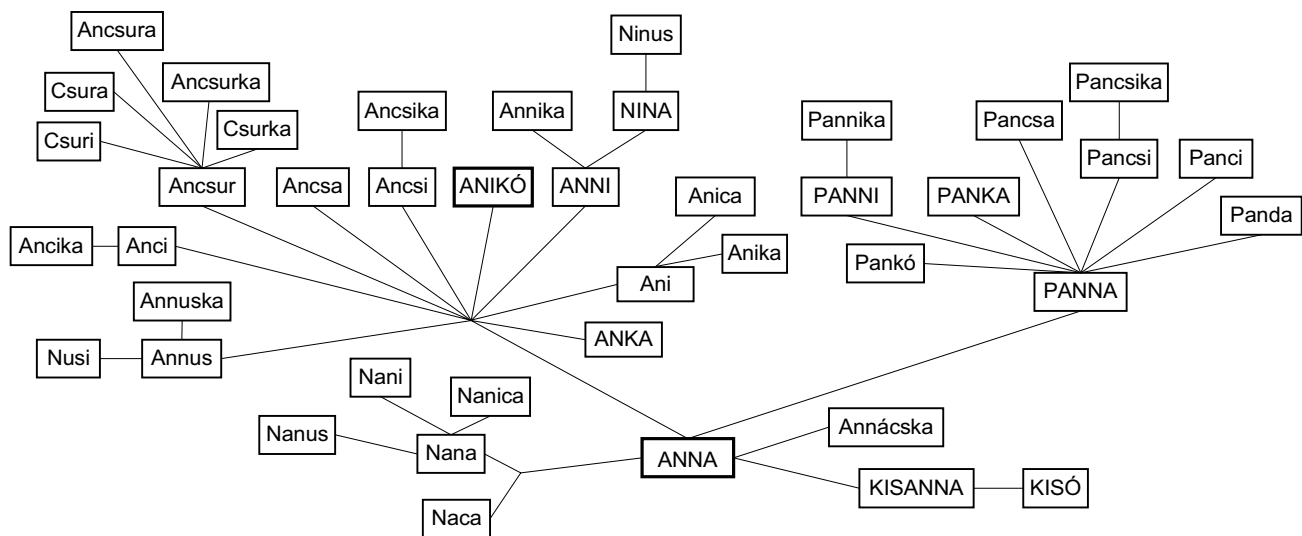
Ancsura
Ninus
Csura
Ancsurka
Pancsika
Annika
NINA
Pannika
Ancsika
Csurka
Pancsa
Csuri
Pancsi
Panci
Ancsur
Ancsa
Ancsi
ANIKÓ
ANNI
PANNI
PANKA
Anica
Panda
Ancika
Anci
Anika
Pankó
Ani
PANNA
Annuska
Nusi
Annus
ANKA
Nani
Nanica
Nanus
Nana
ANNA
Annácska
KISANNA
KISÓ
Naca